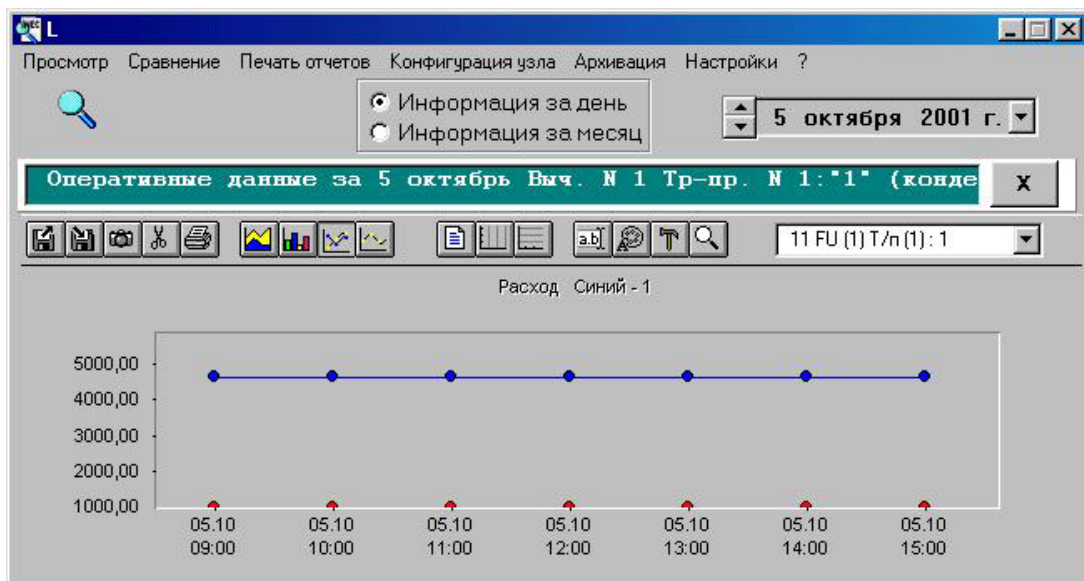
L

Просмотр Сравнение Печать отчетов Конфигурация узла Архивация Настройки ?

Информация за день
Информация за месяц

5 октября 2001 г.

Оперативные данные за 5 октябрь Выч. N 1 Тр-пр. N 1:"1" (конде

X

11 FU (1) T/п (1) : 1

Расход Синий - 1

5000,00
4000,00
3000,00
2000,00
1000,00

05.10 09:00
05.10 10:00
05.10 11:00
05.10 12:00
05.10 13:00
05.10 14:00
05.10 15:00